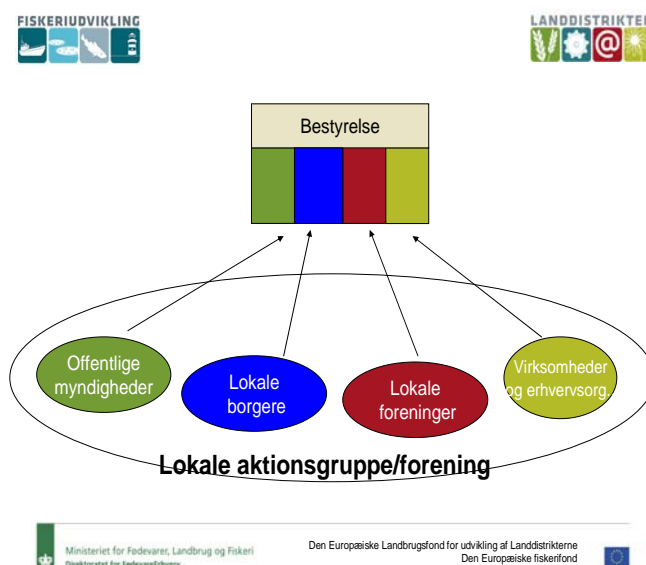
FISKERIUDVIKLING

LANDDISTRIKTER

Bestyrelse

Offentlige myndigheder

Lokale borgere

Lokale foreninger

Virksomheder og erhvervsorg.

Lokale aktionsgruppe/forening

Ministeriet for Fødevarer, Landbrug og Fiskeri
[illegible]

Den Europæiske Landbrugsfond for udvikling af Landdistrikterne
Den Europæiske fiskerifond